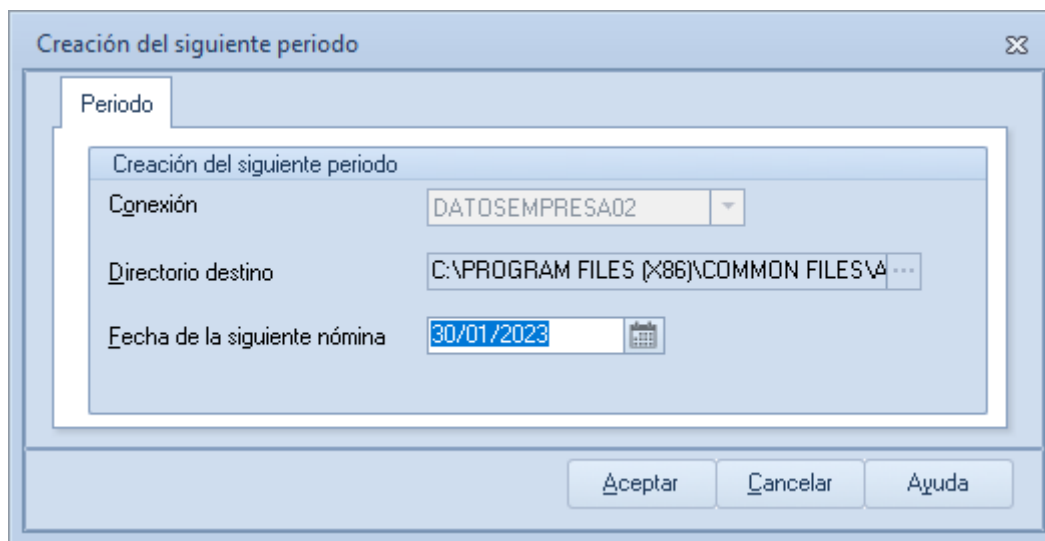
Creación del siguiente periodo

Periodo

Creación del siguiente periodo

Conexión DATOSEMPRESA02

Directorio destino C:\PROGRAM FILES (X86)\COMMON FILES\A

Fecha de la siguiente nómina 30/01/2023

Aceptar Cancelar Ayuda